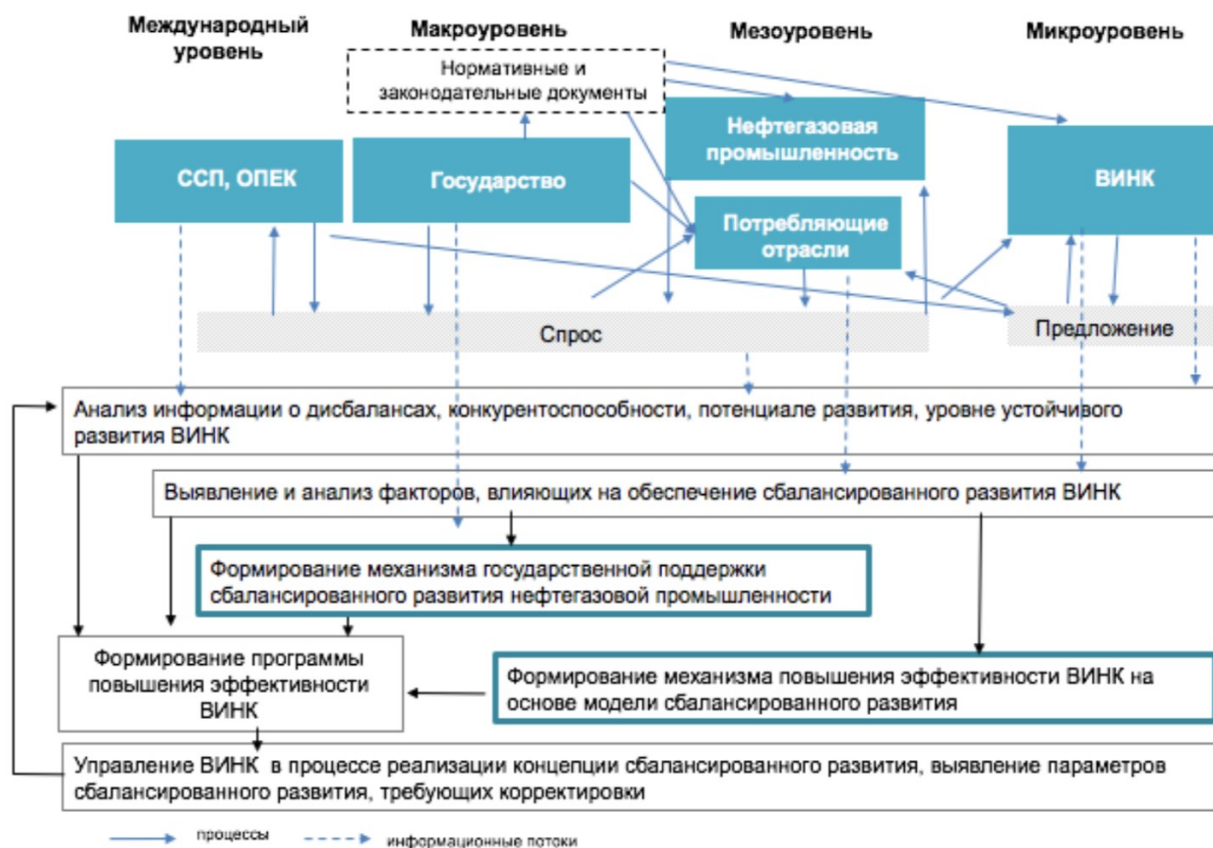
Международный уровень

Макроуровень

Мезоуровень

Микроуровень

Нормативные и законодательные документы

ССП, ОПЕК

Государство

Нефтегазовая промышленность

Потребляющие отрасли

ВИНК

Спрос

Предложение

Анализ информации о дисбалансах, конкурентоспособности, потенциале развития, уровне устойчивого развития ВИНК

Выявление и анализ факторов, влияющих на обеспечение сбалансированного развития ВИНК

Формирование механизма государственной поддержки сбалансированного развития нефтегазовой промышленности

Формирование программы повышения эффективности ВИНК

Формирование механизма повышения эффективности ВИНК на основе модели сбалансированного развития

Управление ВИНК в процессе реализации концепции сбалансированного развития, выявление параметров сбалансированного развития, требующих корректировки

процессы

информационные потоки